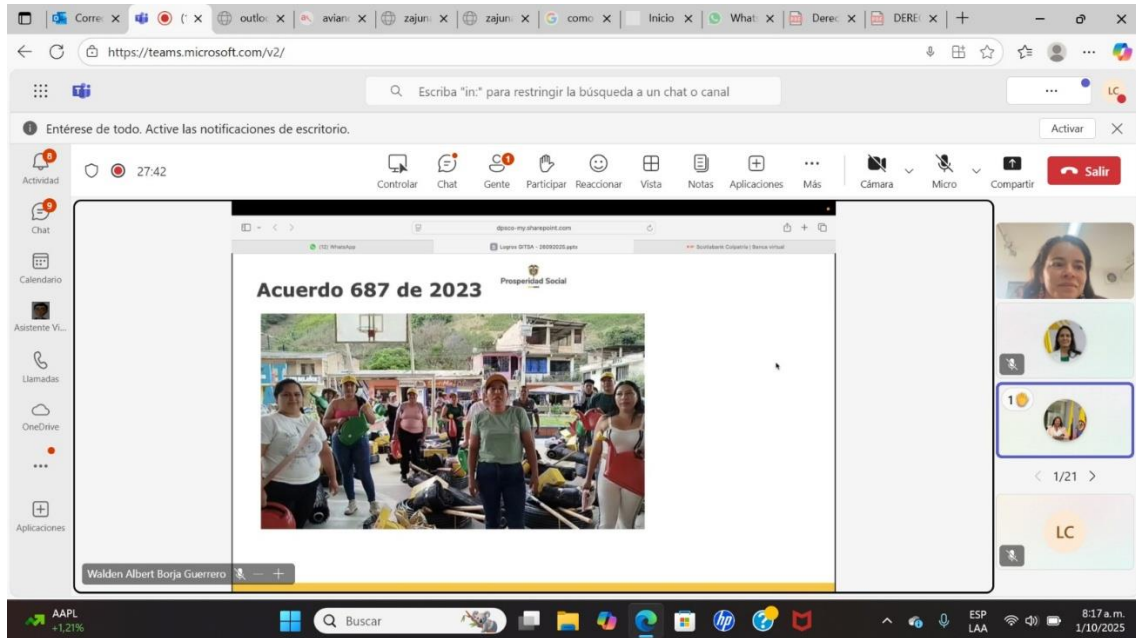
Corre | (' | outlo | avian | zajun | zajun | como | Inicio | What | Derec | DERE

https://teams.microsoft.com/v2/

Escriba "in:" para restringir la búsqueda a un chat o canal

LC

Entérese de todo. Active las notificaciones de escritorio.

Activar

8 Actividad

9 Chat

Calendario

Asistente Vi...

Llamadas

OneDrive

...

Aplicaciones

27:42

Controlar Chat 1 Gente Participar Reaccionar Vista Notas Aplicaciones Más Cámara Micro Compartir Salir

dpsco-my.sharepoint.com

(12) WhatsApp

Logros DITSA - 28092025.pptx

Scotiabank Colpatria | Banca virtual

Acuerdo 687 de 2023

Prosperidad Social

Walden Albert Borja Guerrero

1

1/21

LC

AAPL +1,21%

Buscar

ESP LAA

8:17 a. m. 1/10/2025